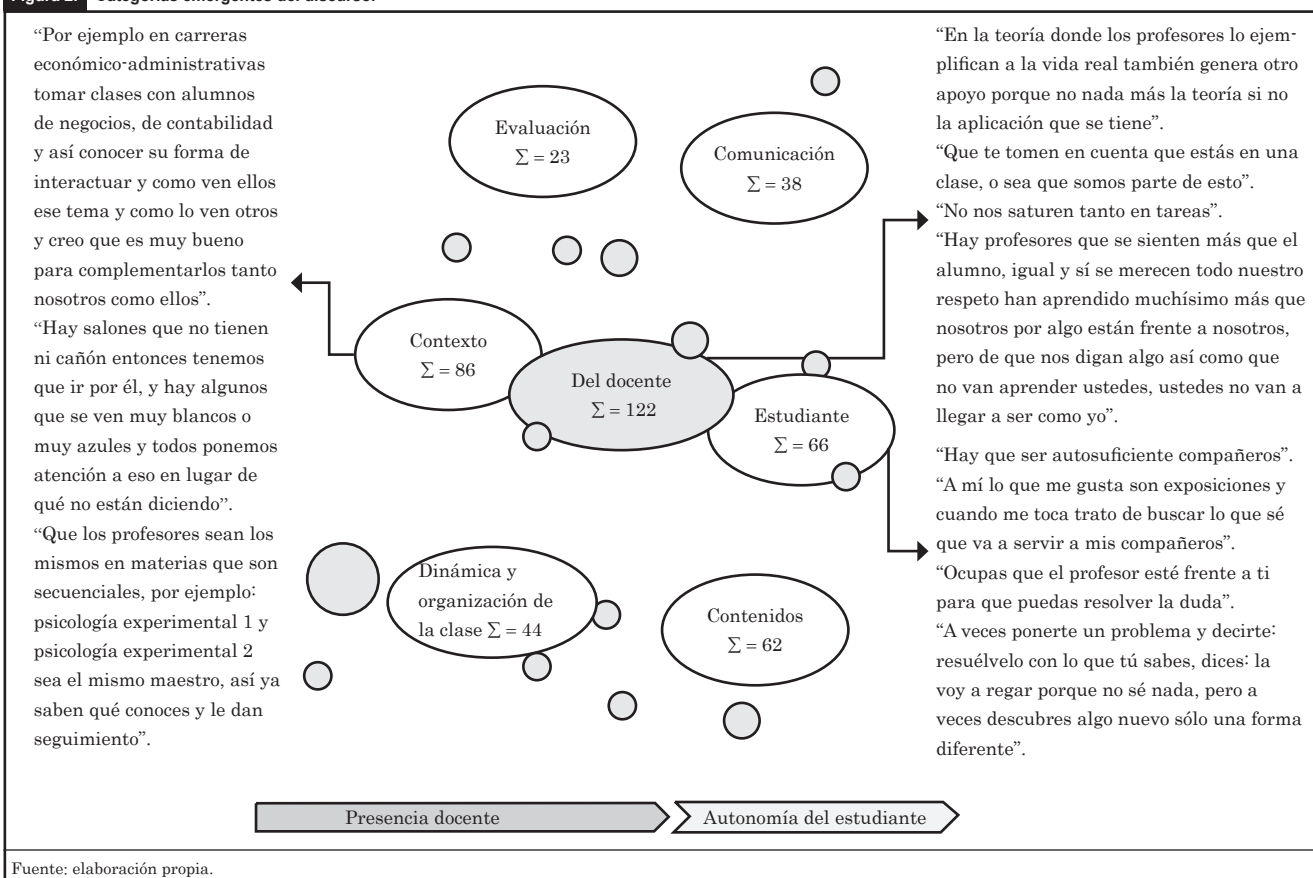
Figura 2. Categorías emergentes del discurso.

"Por ejemplo en carreras económico-administrativas tomar clases con alumnos de negocios, de contabilidad y así conocer su forma de interactuar y como ven ellos ese tema y como lo ven otros y creo que es muy bueno para complementarlos tanto nosotros como ellos".
"Hay salones que no tienen ni cañón entonces tenemos que ir por él, y hay algunos que se ven muy blancos o muy azules y todos ponemos atención a eso en lugar de qué no están diciendo".
"Que los profesores sean los mismos en materias que son secuenciales, por ejemplo: psicología experimental 1 y psicología experimental 2 sea el mismo maestro, así ya saben qué conoces y le dan seguimiento".

Evaluación
$\Sigma = 23$

Comunicación
$\Sigma = 38$

Contexto
$\Sigma = 86$

Del docente
$\Sigma = 122$

Estudiante
$\Sigma = 66$

Dinámica y organización de la clase $\Sigma = 44$

Contenidos
$\Sigma = 62$

"En la teoría donde los profesores lo ejemplifican a la vida real también genera otro apoyo porque no nada más la teoría si no la aplicación que se tiene".
"Que te tomen en cuenta que estás en una clase, o sea que somos parte de esto".
"No nos saturen tanto en tareas".
"Hay profesores que se sienten más que el alumno, igual y sí se merecen todo nuestro respeto han aprendido muchísimo más que nosotros por algo están frente a nosotros, pero de que nos digan algo así como que no van aprender ustedes, ustedes no van a llegar a ser como yo".

"Hay que ser autosuficiente compañeros".
"A mí lo que me gusta son exposiciones y cuando me toca trato de buscar lo que sé que va a servir a mis compañeros".
"Ocupas que el profesor esté frente a ti para que puedas resolver la duda".
"A veces ponerte un problema y decirte: resuélvelo con lo que tú sabes, dices: la voy a regar porque no sé nada, pero a veces descubres algo nuevo sólo una forma diferente".

Presencia docente
Autonomía del estudiante

Fuente: elaboración propia.